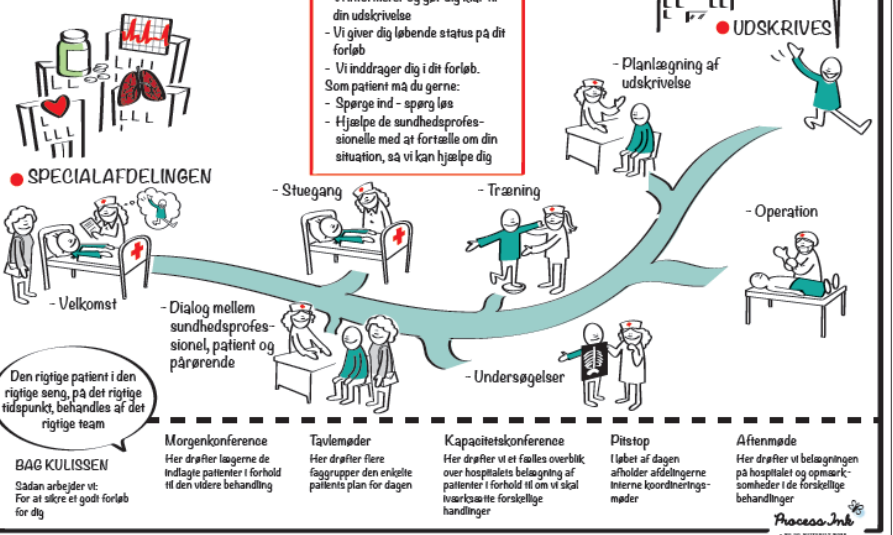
- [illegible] din udskrivelse
- Vi giver dig løbende status på dit forløb
- Vi inddrager dig i dit forløb.
Som patient må du gerne:
- Spørge ind - spørg løs
- Hjælpe de sundhedsprofessionelle med at fortælle om din situation, så vi kan hjælpe dig

UDSKRIVES

- Planlægning af udskrivelse

SPECIALAFDELINGEN

- Stuegang

- Træning

- Operation

- Velkomst

- Dialog mellem sundhedsprofessionel, patient og pårørende

- Undersøgelser

Den rigtige patient i den rigtige seng, på det rigtige tidspunkt, behandles af det rigtige team

BAG KULISSEN
Sådan arbejder vi:
For at sikre et godt forløb for dig

Morgenkonference
Her drøfter lægerne de indlagte patienter i forhold til den videre behandling

Tavlemøder
Her drøfter flere faggrupper den enkelte patients plan for dagen

Kapacitetskonference
Her drøfter vi et fælles overblik over hospitalets belægning af patienter i forhold til om vi skal iværksætte forskellige handlinger

Pitstop
I løbet af dagen afholder afdelingerne interne koordineringsmøder

Aftenmøde
Her drøfter vi belægningen på hospitalet og opmærksomheder i de forskellige behandlinger

Process Ink